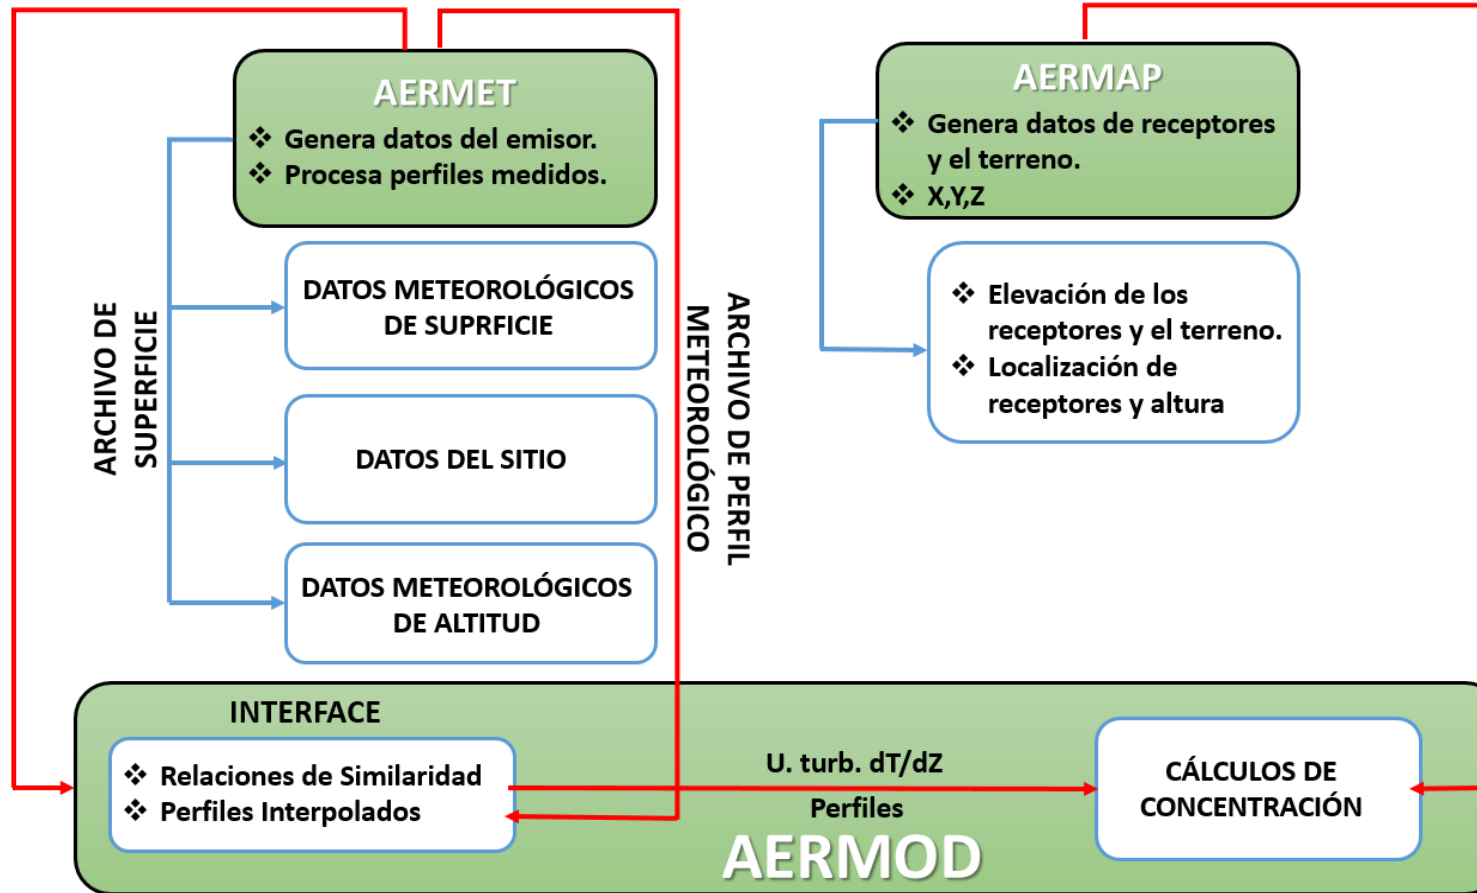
AERMET
❖ Genera datos del emisor.
❖ Procesa perfiles medidos.

AERMAP
❖ Genera datos de receptores y el terreno.
❖ X,Y,Z

ARCHIVO DE SUPERFICIE

DATOS METEOROLÓGICOS DE SUPRFICIE

DATOS DEL SITIO

DATOS METEOROLÓGICOS DE ALTITUD

ARCHIVO DE PERFIL METEOROLÓGICO

❖ Elevación de los receptores y el terreno.
❖ Localización de receptores y altura

INTERFACE
❖ Relaciones de Similaridad
❖ Perfiles Interpolados

U. turb. dT/dZ

Perfiles

CÁLCULOS DE CONCENTRACIÓN

AERMOD